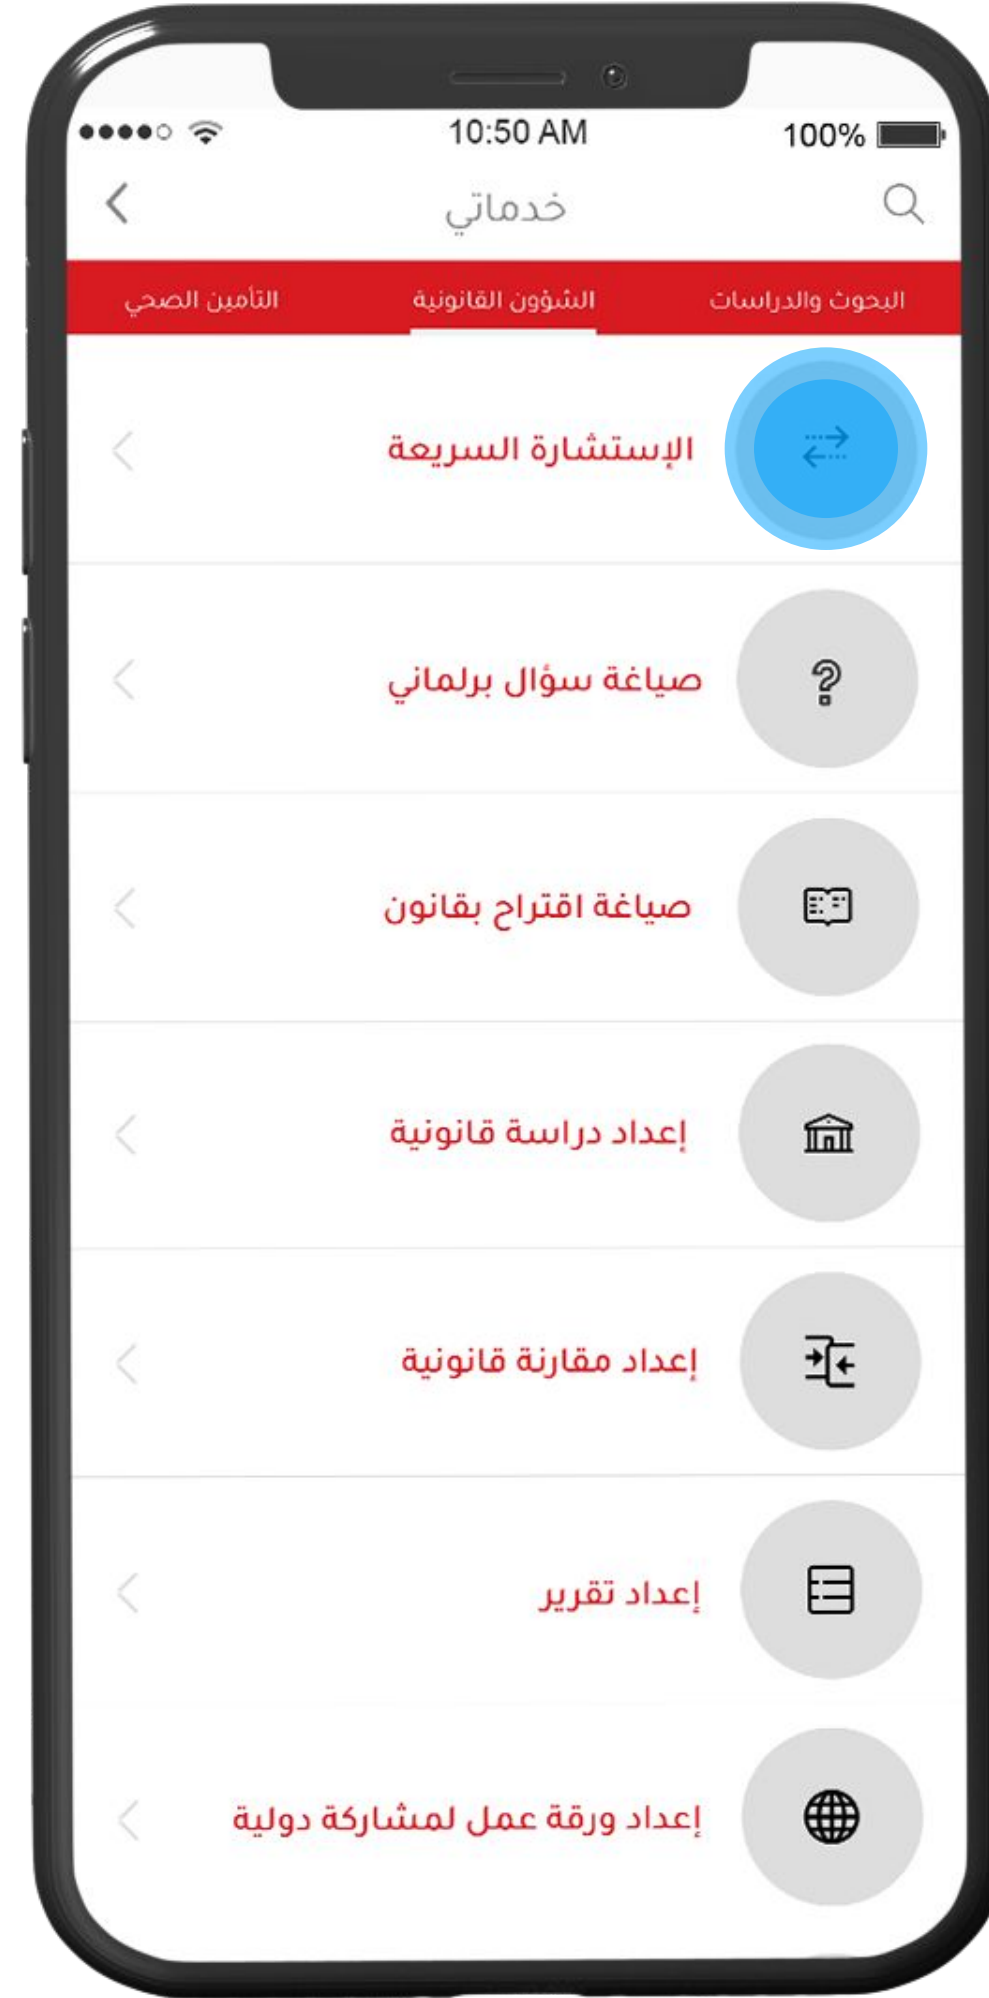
10:50 AM
100%

خدماتي

البحوث والدراسات
الشؤون القانونية
التأمين الصحي

الإستشارة السريعة

صياغة سؤال برلماني

صياغة اقتراح بقانون

إعداد دراسة قانونية

إعداد مقارنة قانونية

إعداد تقرير

إعداد ورقة عمل لمشاركة دولية